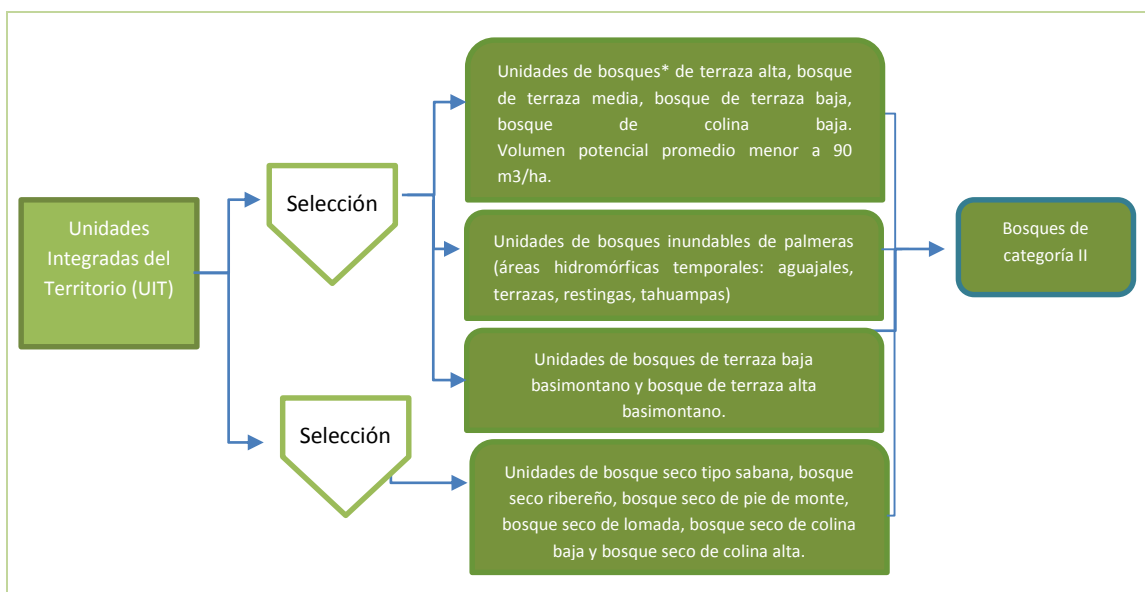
Unidades Integradas del Territorio (UIT)

Selección

Unidades de bosques* de terraza alta, bosque de terraza media, bosque de terraza baja, bosque de colina baja. Volumen potencial promedio menor a 90 m3/ha.

Unidades de bosques inundables de palmeras (áreas hidromórficas temporales: aguajales, terrazas, restingas, tahuampas)

Unidades de bosques de terraza baja basimontano y bosque de terraza alta basimontano.

Selección

Unidades de bosque seco tipo sabana, bosque seco ribereño, bosque seco de pie de monte, bosque seco de lomada, bosque seco de colina baja y bosque seco de colina alta.

Bosques de categoría II